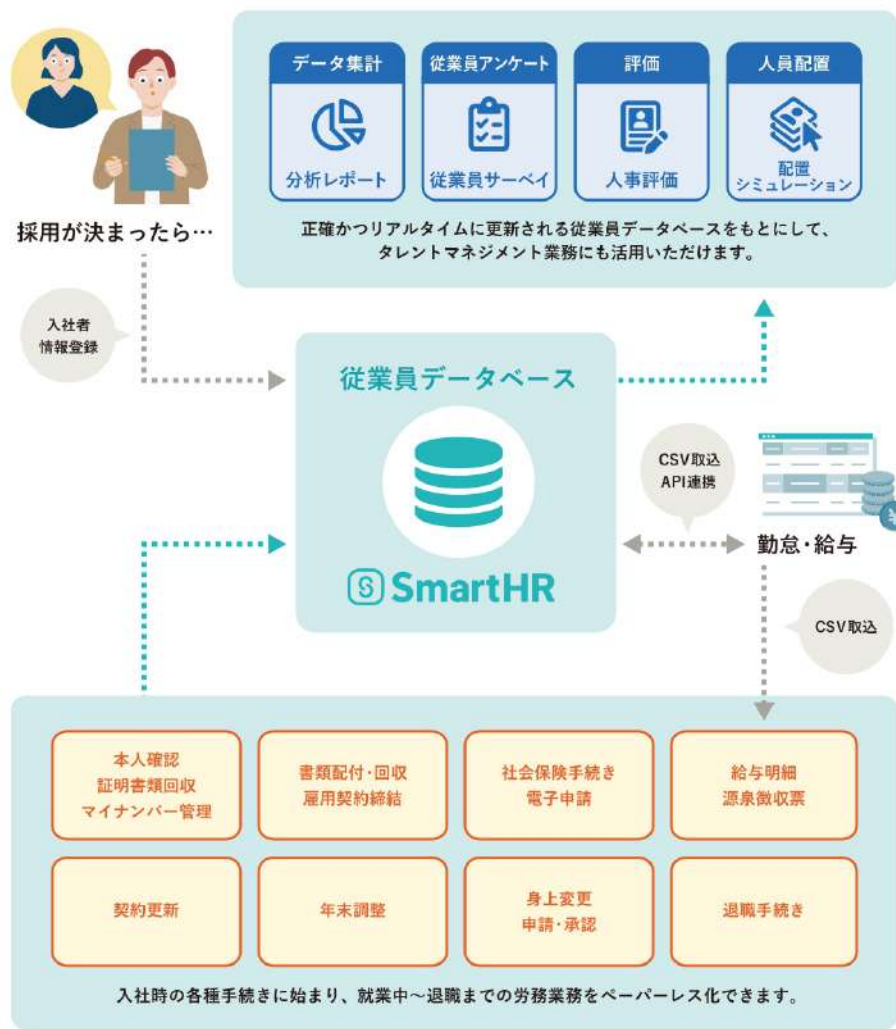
データ集計

分析レポート

従業員アンケート

従業員サーベイ

評価

人事評価

人員配置

配置
シミュレーション

正確かつリアルタイムに更新される従業員データベースをもとにして、
タレントマネジメント業務にも活用いただけます。

採用が決まったら…

入社者
情報登録

従業員データベース

SmartHR

CSV取込
API連携

勤怠・給与

CSV取込

本人確認
証明書類回収
マイナンバー管理

書類配付・回収
雇用契約締結

社会保険手続き
電子申請

給与明細
源泉徴収票

契約更新

年末調整

身上変更
申請・承認

退職手続き

入社時の各種手続きに始まり、就業中〜退職までの労務業務をペーパーレス化できます。